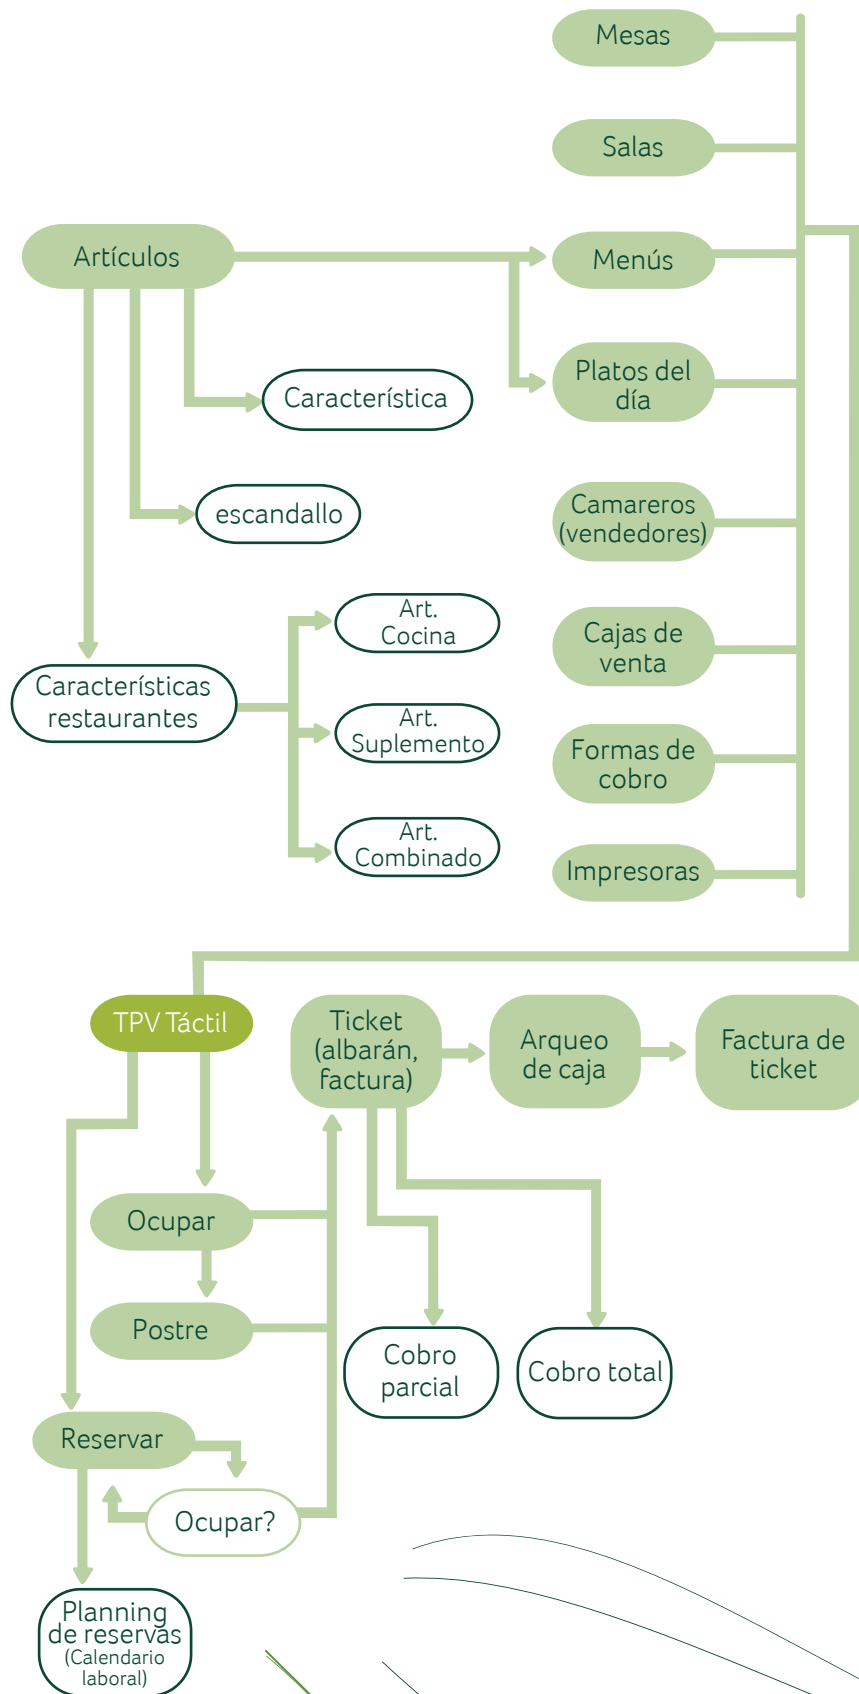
Mesas

Salas

Artículos

Menús

Platos del día

Característica

escandallo

Camareros (vendedores)

Cajas de venta

Art. Cocina

Características restaurantes

Art. Suplemento

Formas de cobro

Art. Combinado

Impresoras

TPV Táctil

Ticket (albarán, factura)

Arqueo de caja

Factura de ticket

Ocupar

Postre

Cobro parcial

Cobro total

Reservar

Ocupar?

Planning de reservas (Calendario laboral)